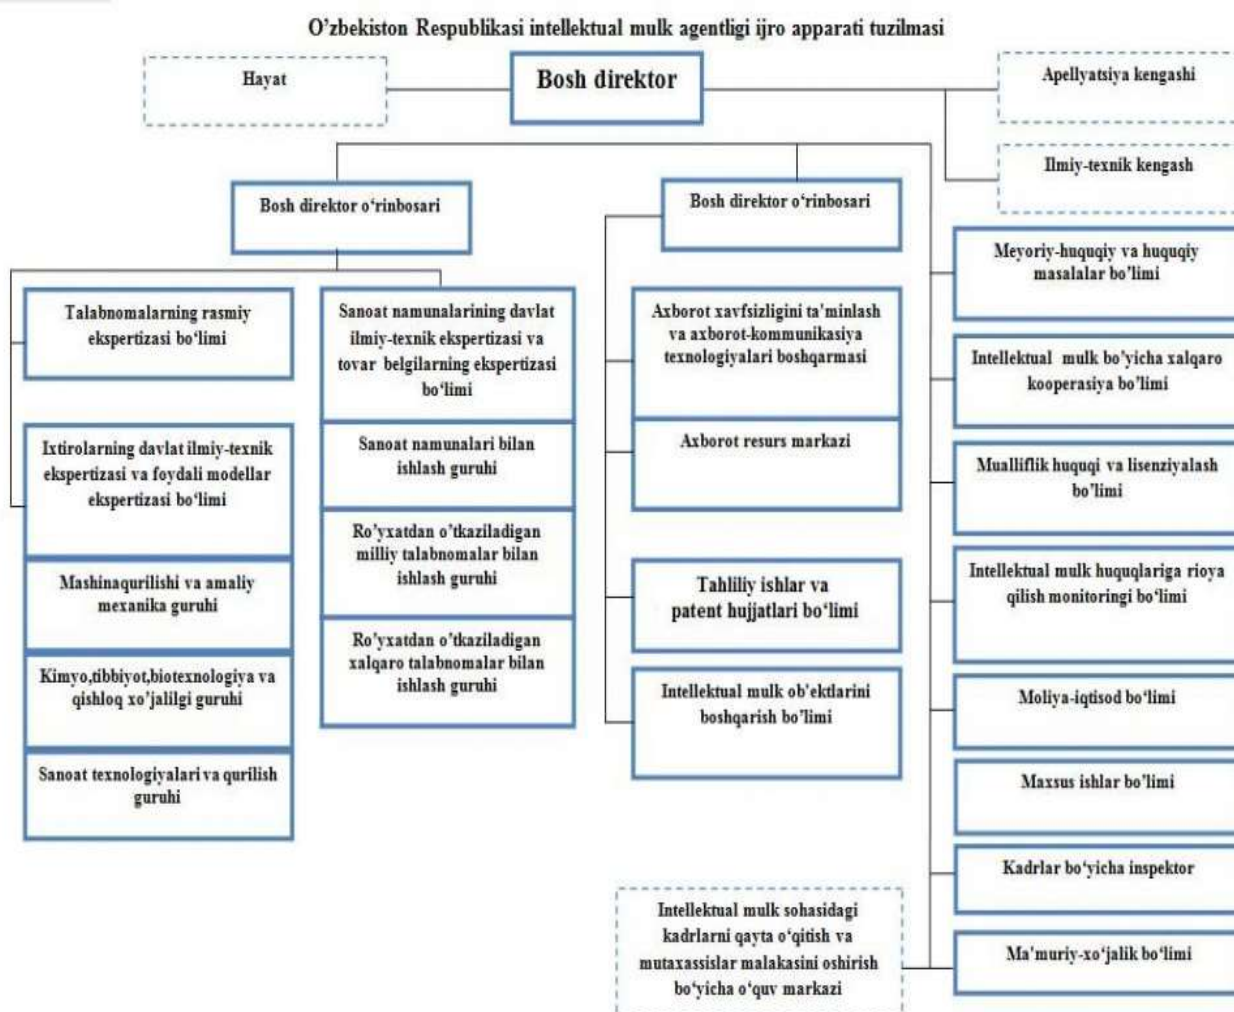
O'zbekiston Respublikasi intellektual mulk agentligi ijro apparati tuzilmasi

Hayat

Bosh direktor

Apellyatsiya kengashi

Ilmiy-texnik kengash

Bosh direktor o'rinbosari

Bosh direktor o'rinbosari

Talabnomalarning rasmiy ekspertizasi bo'limi

Ixtirolarning davlat ilmiy-texnik ekspertizasi va foydali modellar ekspertizasi bo'limi

Mashinaqurilishi va amaliy mexanika guruhi

Kimyo,tibbiyot,biotexnologiya va qishloq xo'jalilgi guruhi

Sanoat texnologiyalari va qurilish guruhi

Sanoat namunalarining davlat ilmiy-texnik ekspertizasi va tovar belgilarning ekspertizasi bo'limi

Sanoat namunalari bilan ishlash guruhi

Ro'yxatdan o'tkaziladigan milliy talabnomalar bilan ishlash guruhi

Ro'yxatdan o'tkaziladigan xalqaro talabnomalar bilan ishlash guruhi

Axborot xavfsizligini ta'minlash va axborot-kommunikasiya texnologiyalari boshqarmasi

Axborot resurs markazi

Tahliliy ishlar va patent hujjatlari bo'limi

Intellektual mulk ob'ektlarini boshqarish bo'limi

Meyoriy-huquqiy va huquqiy masalalar bo'limi

Intellektual mulk bo'yicha xalqaro kooperasiya bo'limi

Mualliflik huquqi va lisenziyalash bo'limi

Intellektual mulk huquqlariga rioya qilish monitoringi bo'limi

Moliya-iqtisod bo'limi

Maxsus ishlar bo'limi

Kadrlar bo'yicha inspektor

Intellektual mulk sohasidagi kadrlarni qayta o'qitish va mutaxassislar malakasini oshirish bo'yicha o'quv markazi

Ma'muriy-xo'jalik bo'limi